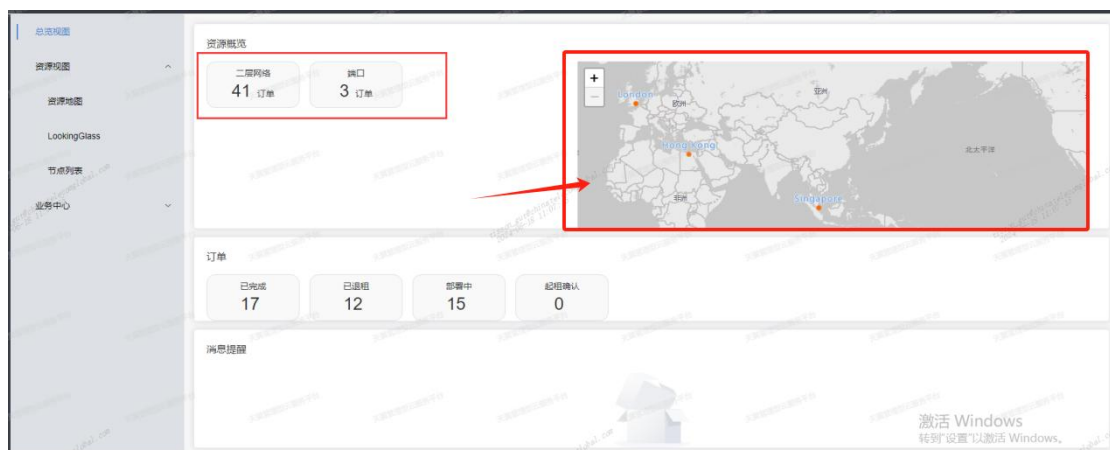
总览视图
资源视图
资源地图
LookingGlass
节点列表
业务中心

资源概览
二层网络
41 订单
端口
3 订单

+
−
London
欧洲
亚洲
Hong Kong
北太平洋
非洲
Singapore

订单
已完成
17
已退租
12
部署中
15
起租确认
0

消息提醒

激活 Windows
转到"设置"以激活 Windows。